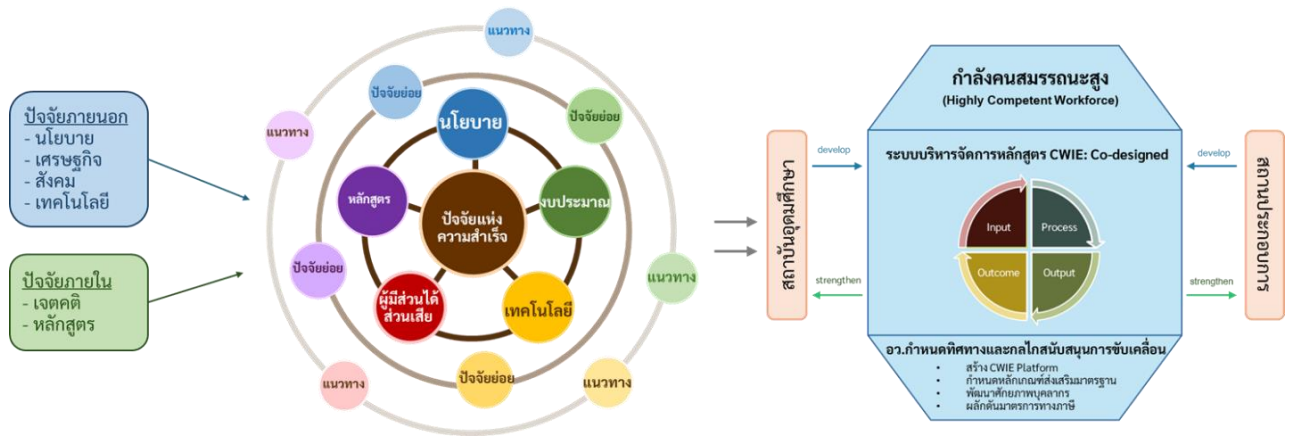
ปัจจัยภายนอก
- นโยบาย
- เศรษฐกิจ
- สังคม
- เทคโนโลยี

ปัจจัยภายใน
- เจตคติ
- หลักสูตร

แนวทาง
ปัจจัยย่อย
ปัจจัยย่อย
แนวทาง
นโยบาย
หลักสูตร
ปัจจัยแห่งความสำเร็จ
งบประมาณ
ปัจจัยย่อย
แนวทาง
ผู้มีส่วนได้ส่วนเสีย
เทคโนโลยี
แนวทาง
ปัจจัยย่อย
แนวทาง

สถาบันอุดมศึกษา
develop
strengthen

กำลังคนสมรรถนะสูง
(Highly Competent Workforce)

ระบบบริหารจัดการหลักสูตร CWIE: Co-designed

Input
Process
Outcome
Output

อว.กำหนดทิศทางและกลไกสนับสนุนการขับเคลื่อน
• สร้าง CWIE Platform
• กำหนดหลักเกณฑ์ส่งเสริมมาตรฐาน
• พัฒนาศักยภาพบุคลากร
• ผลักดันมาตรการทางภาษี

develop
strengthen
สถานประกอบการ